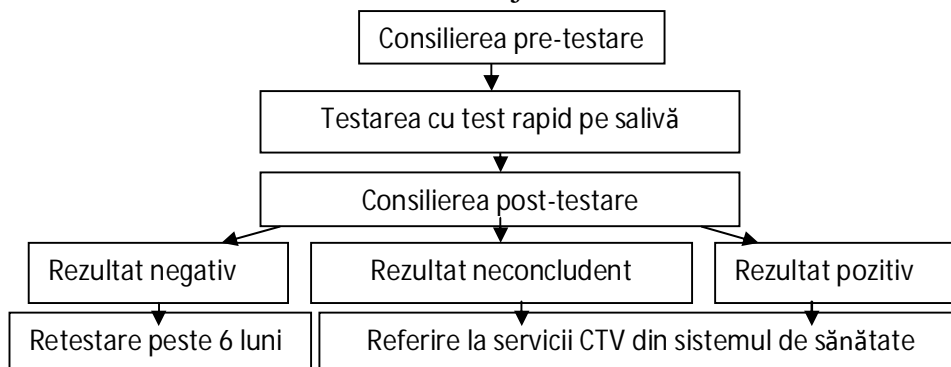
Consilierea pre-testare

Testarea cu test rapid pe salivă

Consilierea post-testare

Rezultat negativ

Rezultat neconcludent

Rezultat pozitiv

Retestare peste 6 luni

Referire la servicii CTV din sistemul de sănătate